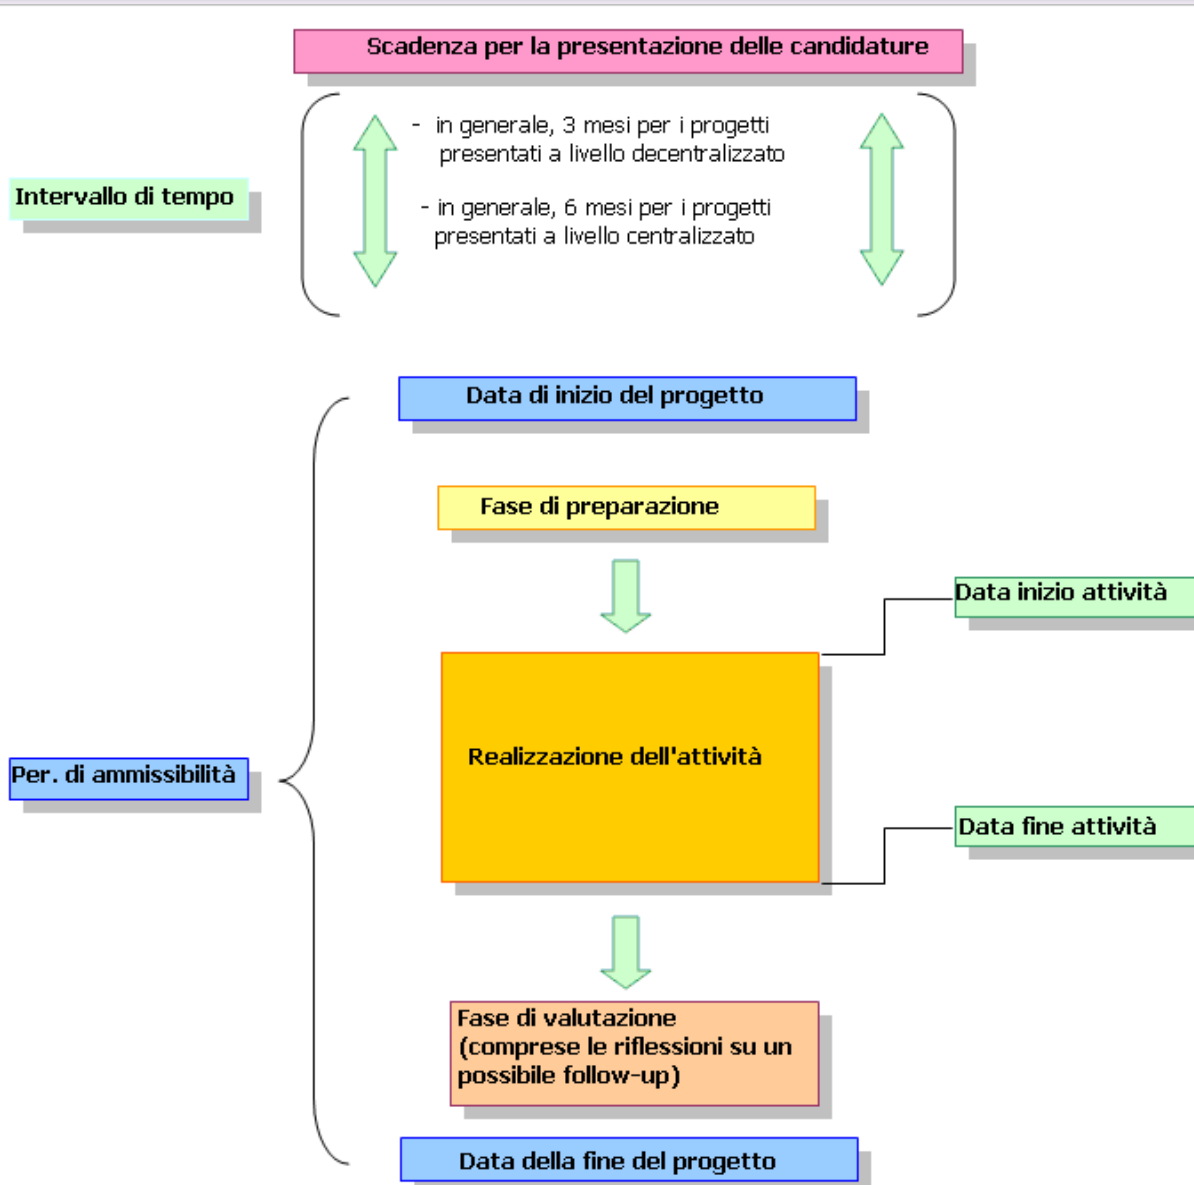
Scadenza per la presentazione delle candidature

Intervallo di tempo

- in generale, 3 mesi per i progetti presentati a livello decentralizzato

- in generale, 6 mesi per i progetti presentati a livello centralizzato

Data di inizio del progetto

Fase di preparazione

Data inizio attività

Per. di ammissibilità

Realizzazione dell'attività

Data fine attività

Fase di valutazione (comprese le riflessioni su un possibile follow-up)

Data della fine del progetto